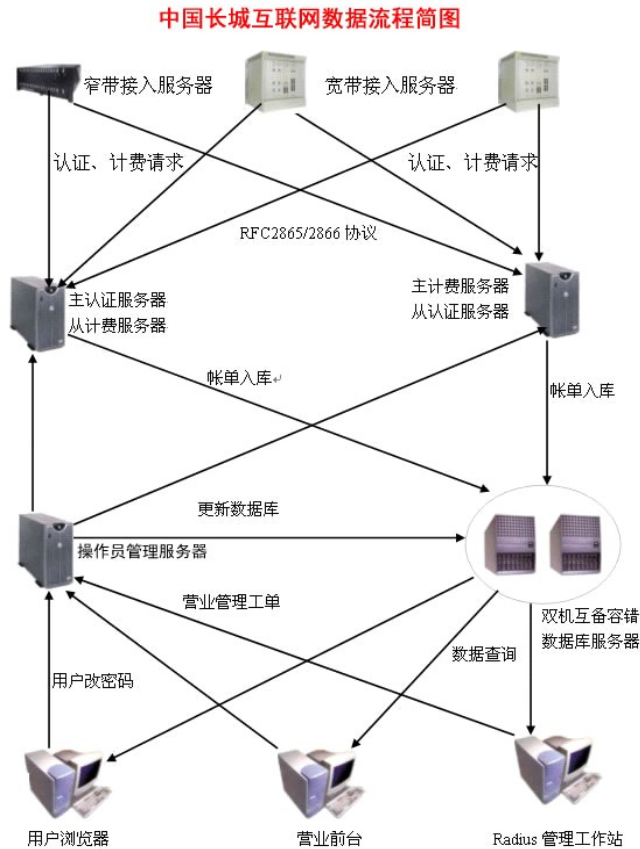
中国长城互联网数据流程简图

窄带接入服务器

宽带接入服务器

认证、计费请求

认证、计费请求

RFC2865/2866 协议

主认证服务器
从计费服务器

主计费服务器
从认证服务器

帐单入库

帐单入库

更新数据库

操作员管理服务器

营业管理工单

双机互备容错
数据库服务器

数据查询

用户改密码

用户浏览器

营业前台

Radius 管理工作站